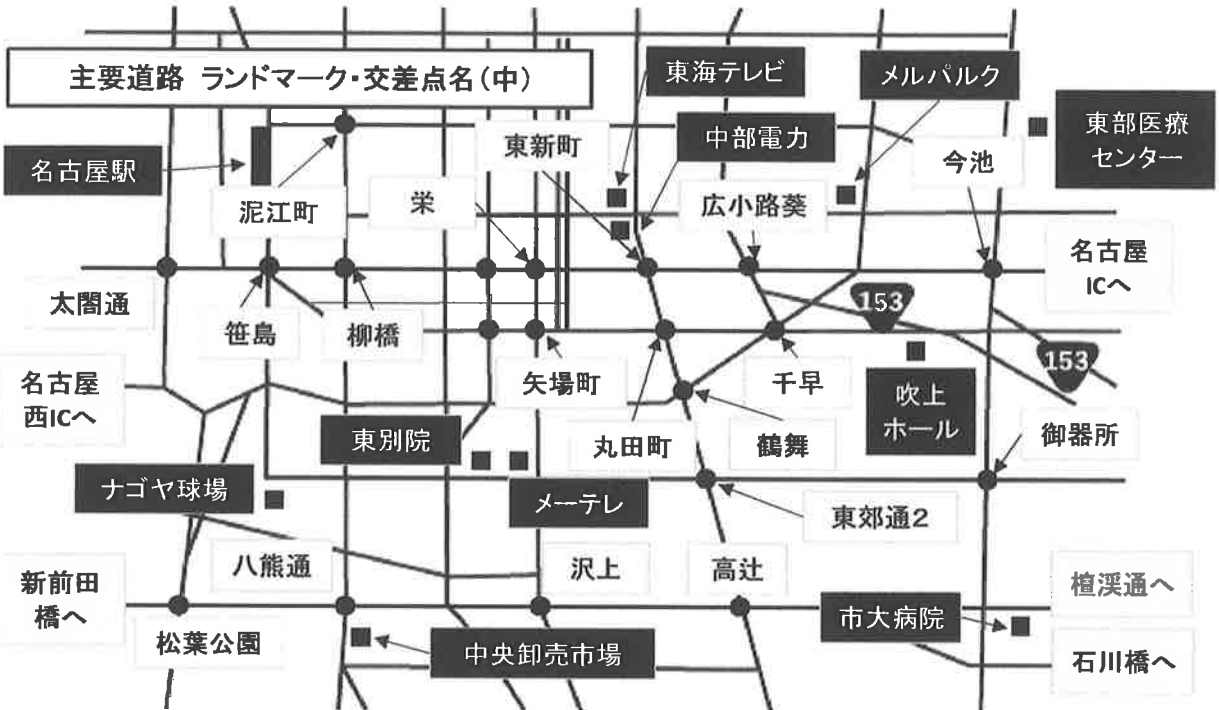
主要道路 ランドマーク・交差点名（中）

東海テレビ

メルパルク

東部医療センター

名古屋駅

東新町

中部電力

今池

泥江町

栄

広小路葵

名古屋ICへ

太閤通

153

笹島

柳橋

153

名古屋西ICへ

矢場町

千早

吹上ホール

東別院

丸田町

鶴舞

御器所

ナゴヤ球場

メーテレ

東郊通2

八熊通

沢上

高辻

新前田橋へ

檀渓通へ

市大病院

松葉公園

中央卸売市場

石川橋へ